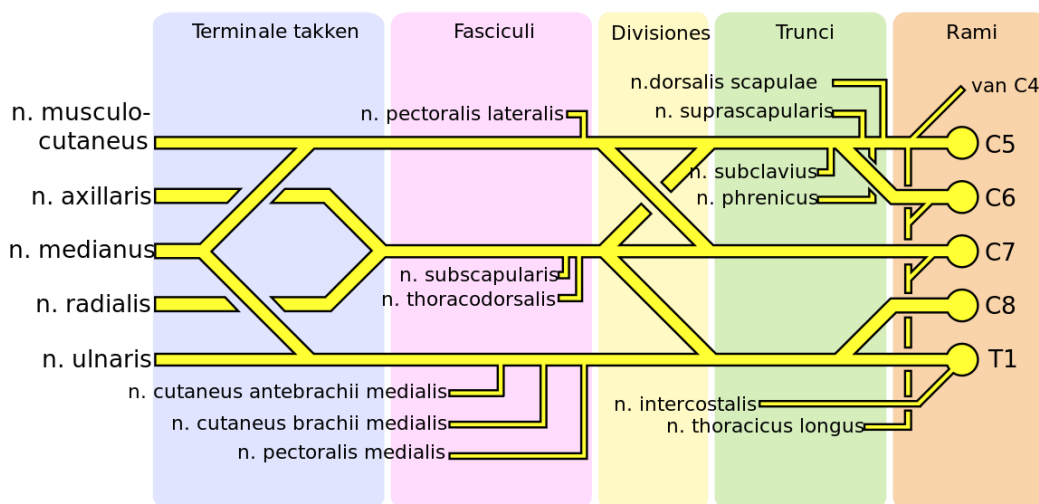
Terminale takken
Fasciculi
Divisiones
Trunci
Rami

n.dorsalis scapulae
van C4
n. suprascapularis
n. pectoralis lateralis
n. musculocutaneus
C5
n. subclavius
n. phrenicus
n. axillaris
C6
n. medianus
C7
n. subscapularis
n. thoracodorsalis
n. radialis
C8
n. ulnaris
T1
n. cutaneus antebrachii medialis
n. cutaneus brachii medialis
n. pectoralis medialis
n. intercostalis
n. thoracicus longus